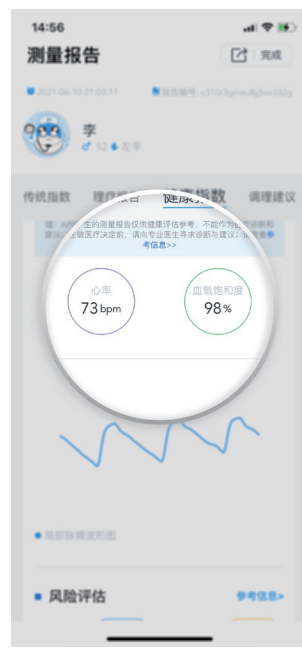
14:56

测量报告

完成

2021-06-10 21:03:11

报告编号: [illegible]

李

32 左手

传统指数 理疗报告 健康指数 调理建议

注：APP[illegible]生的测量报告仅供健康评估参考，不能作为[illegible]建议或做医疗决定前，请向专业医生寻求诊断与建议。详情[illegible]考信息>>

心率
73 bpm

血氧饱和度
98 %

局部脉搏波形图

风险评估

参考信息>